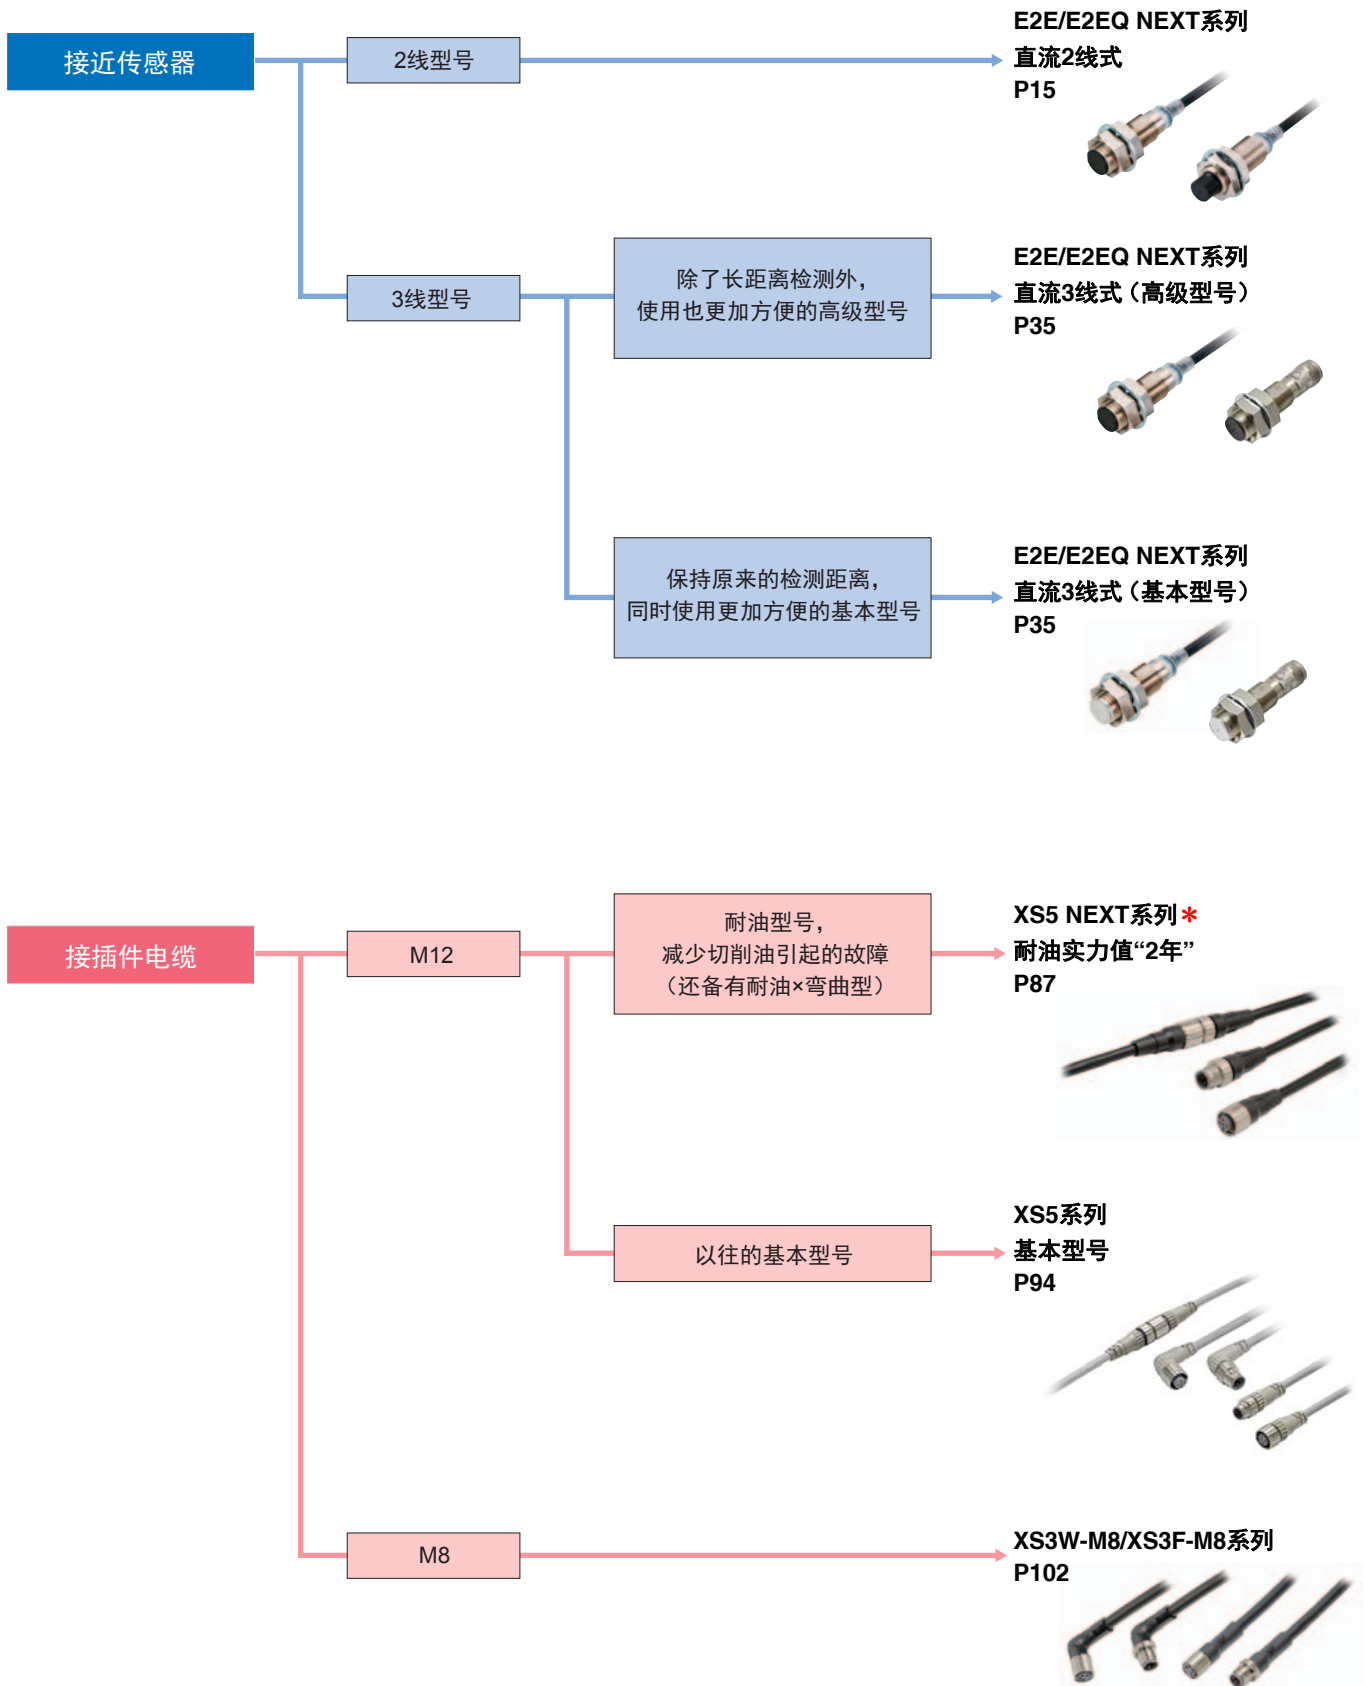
接近传感器

2线型号

E2E/E2EQ NEXT系列
直流2线式
P15

3线型号

除了长距离检测外，
使用也更加方便的高级型号

E2E/E2EQ NEXT系列
直流3线式（高级型号）
P35

保持原来的检测距离，
同时使用更加方便的基本型号

E2E/E2EQ NEXT系列
直流3线式（基本型号）
P35

接插件电缆

M12

耐油型号，
减少切削油引起的故障
（还备有耐油×弯曲型）

XS5 NEXT系列＊
耐油实力值“2年”
P87

以往的基本型号

XS5系列
基本型号
P94

M8

XS3W-M8/XS3F-M8系列
P102